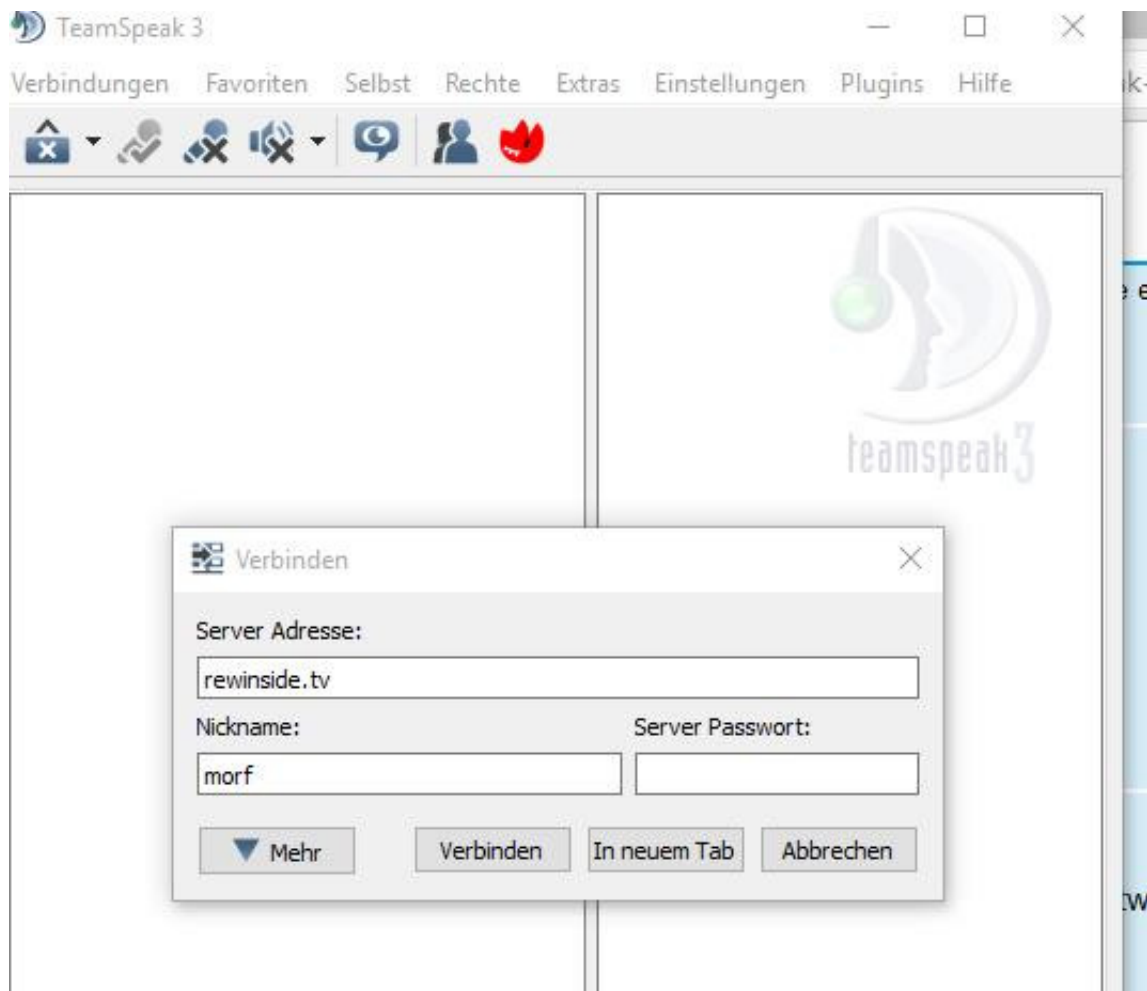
TeamSpeak 3

Verbindungen Favoriten Selbst Rechte Extras Einstellungen Plugins Hilfe

k-

e e

teamspeak 3

Verbinden

Server Adresse:

rewinside.tv

Nickname:

Server Passwort:

morf

Mehr

Verbinden

In neuem Tab

Abbrechen

tw